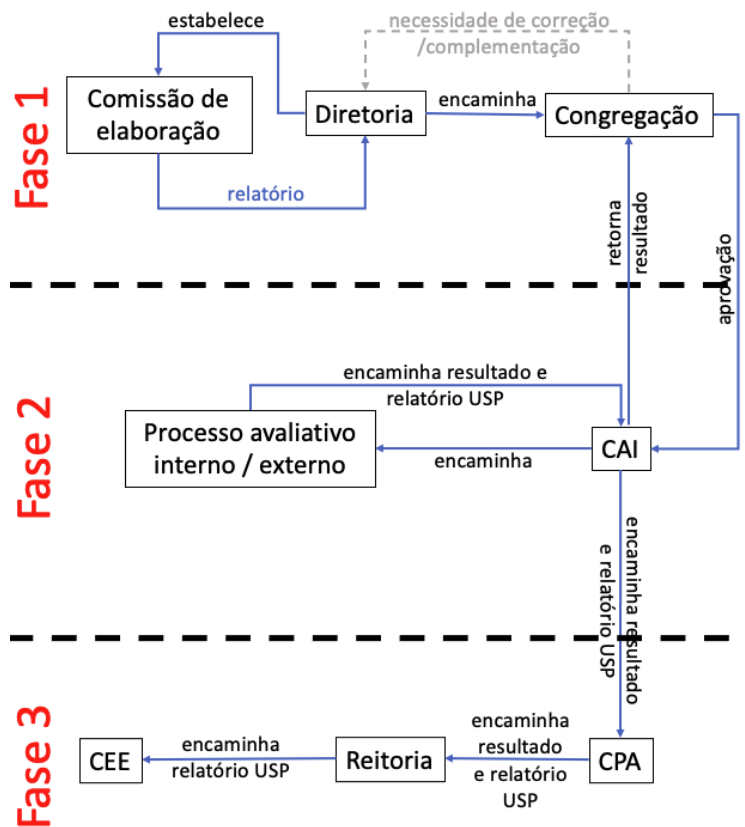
Fase 1

estabelece

necessidade de correção /complementação

Comissão de elaboração

Diretoria

encaminha

Congregação

relatório

retorna resultado

aprovação

Fase 2

encaminha resultado e relatório USP

Processo avaliativo interno / externo

encaminha

CAI

encaminha resultado e relatório USP

Fase 3

CEE

encaminha relatório USP

Reitoria

encaminha resultado e relatório USP

CPA